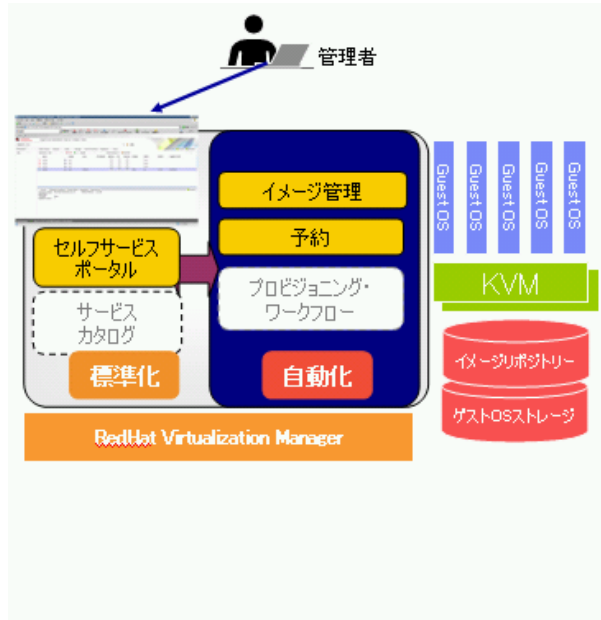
管理者

イメージ管理

予約

セルフサービスポータル

プロビジョニング・ワークフロー

サービスカタログ

標準化

自動化

Guest OS

Guest OS

Guest OS

Guest OS

Guest OS

KVM

イメージリポジトリー

ゲストOSストレージ

RedHat Virtualization Manager